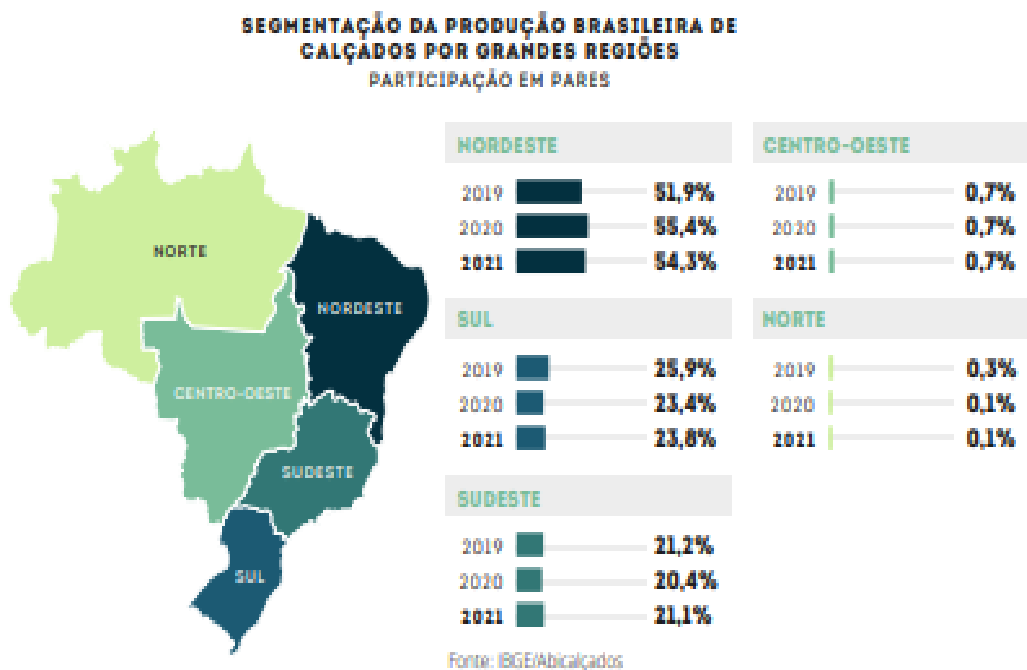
SEGMENTAÇÃO DA PRODUÇÃO BRASILEIRA DE CALÇADOS POR GRANDES REGIÕES
PARTICIPAÇÃO EM PARES

NORTE
NORDESTE
CENTRO-OESTE
SUDESTE
SUL

NORDESTE
2019 51,9%
2020 55,4%
2021 54,3%

SUL
2019 25,9%
2020 23,4%
2021 23,8%

SUDESTE
2019 21,2%
2020 20,4%
2021 21,1%

CENTRO-OESTE
2019 0,7%
2020 0,7%
2021 0,7%

NORTE
2019 0,3%
2020 0,1%
2021 0,1%

Fonte: IBGE/Abicalçados